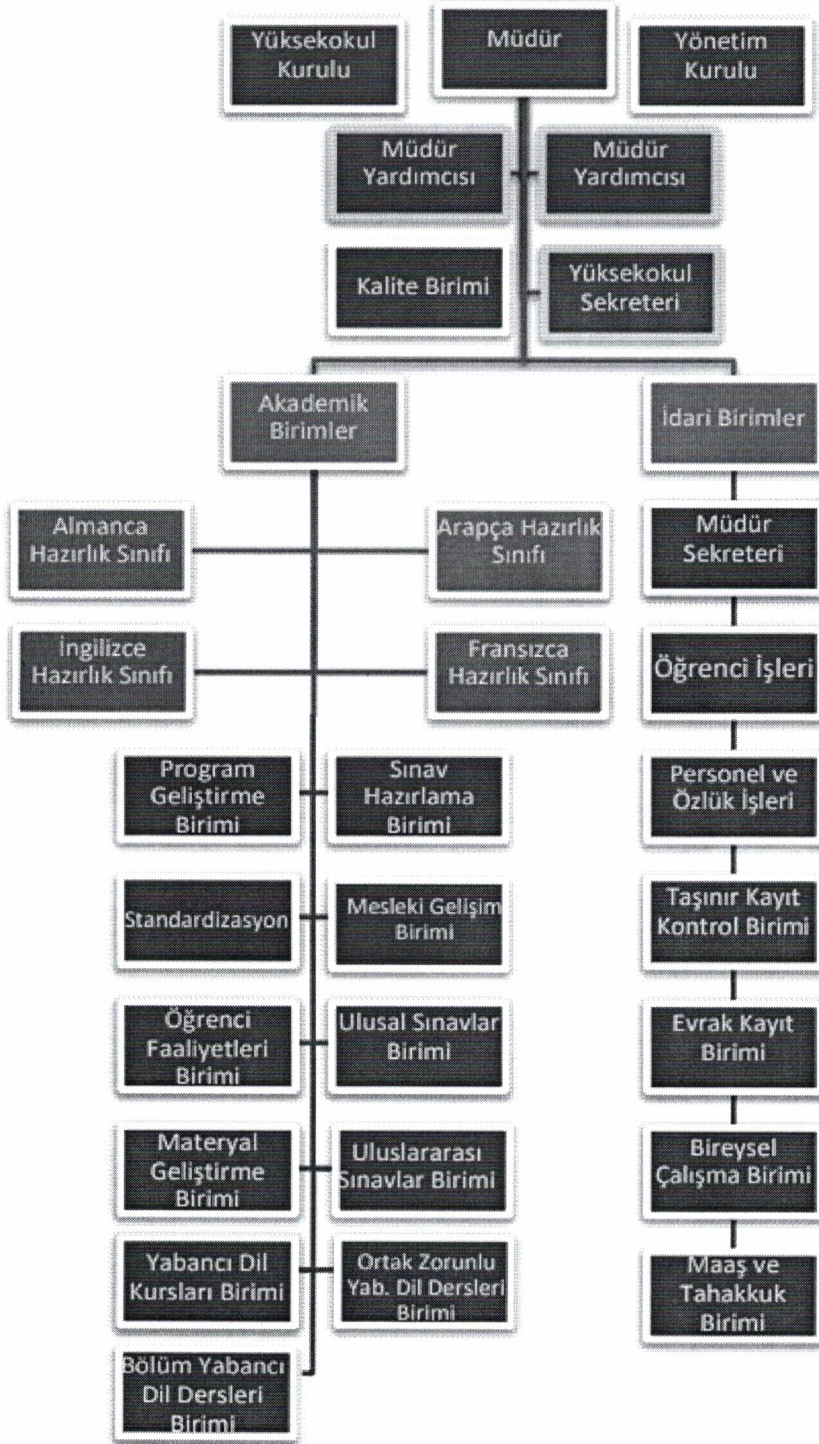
Yüksekokul Kurulu

Müdür

Yönetim Kurulu

Müdür Yardımcısı

Müdür Yardımcısı

Kalite Birimi

Yüksekokul Sekreteri

Akademik Birimler

İdari Birimler

Almanca Hazırlık Sınıfı

Arapça Hazırlık Sınıfı

İngilizce Hazırlık Sınıfı

Fransızca Hazırlık Sınıfı

Program Geliştirme Birimi

Sınav Hazırlama Birimi

Standardizasyon

Mesleki Gelişim Birimi

Öğrenci Faaliyetleri Birimi

Ulusal Sınavlar Birimi

Materyal Geliştirme Birimi

Uluslararası Sınavlar Birimi

Yabancı Dil Kursları Birimi

Ortak Zorunlu Yab. Dil Dersleri Birimi

Bölüm Yabancı Dil Dersleri Birimi

Müdür Sekreteri

Öğrenci İşleri

Personel ve Özlük İşleri

Taşınır Kayıt Kontrol Birimi

Evrak Kayıt Birimi

Bireysel Çalışma Birimi

Maaş ve Tahakkuk Birimi